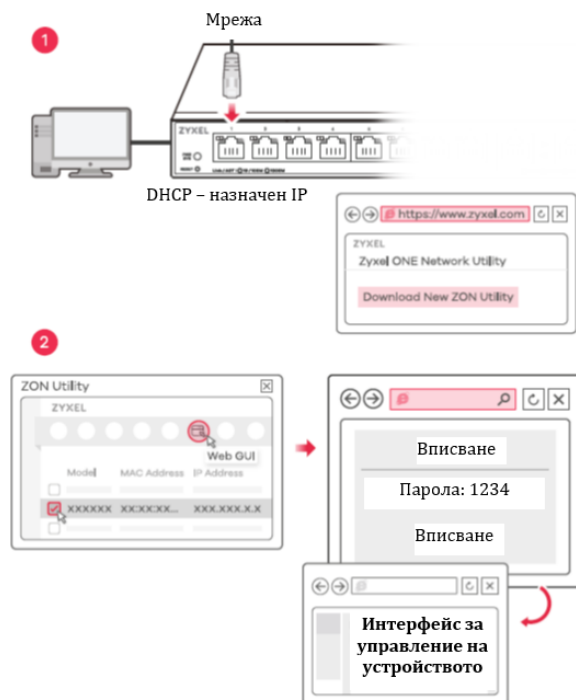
1

Мрежа

ZYXEL

DHCP – назначен IP

https://www.zyxel.com

ZYXEL

Zyxel ONE Network Utility

Download New ZON Utility

2

ZON Utility

ZYXEL

Web GUI

Model MAC Address IP Address

XXXXXX XX:XX:XX... XXX.XXX.X.X

Вписване

Парола: 1234

Вписване

Интерфейс за управление на устройството